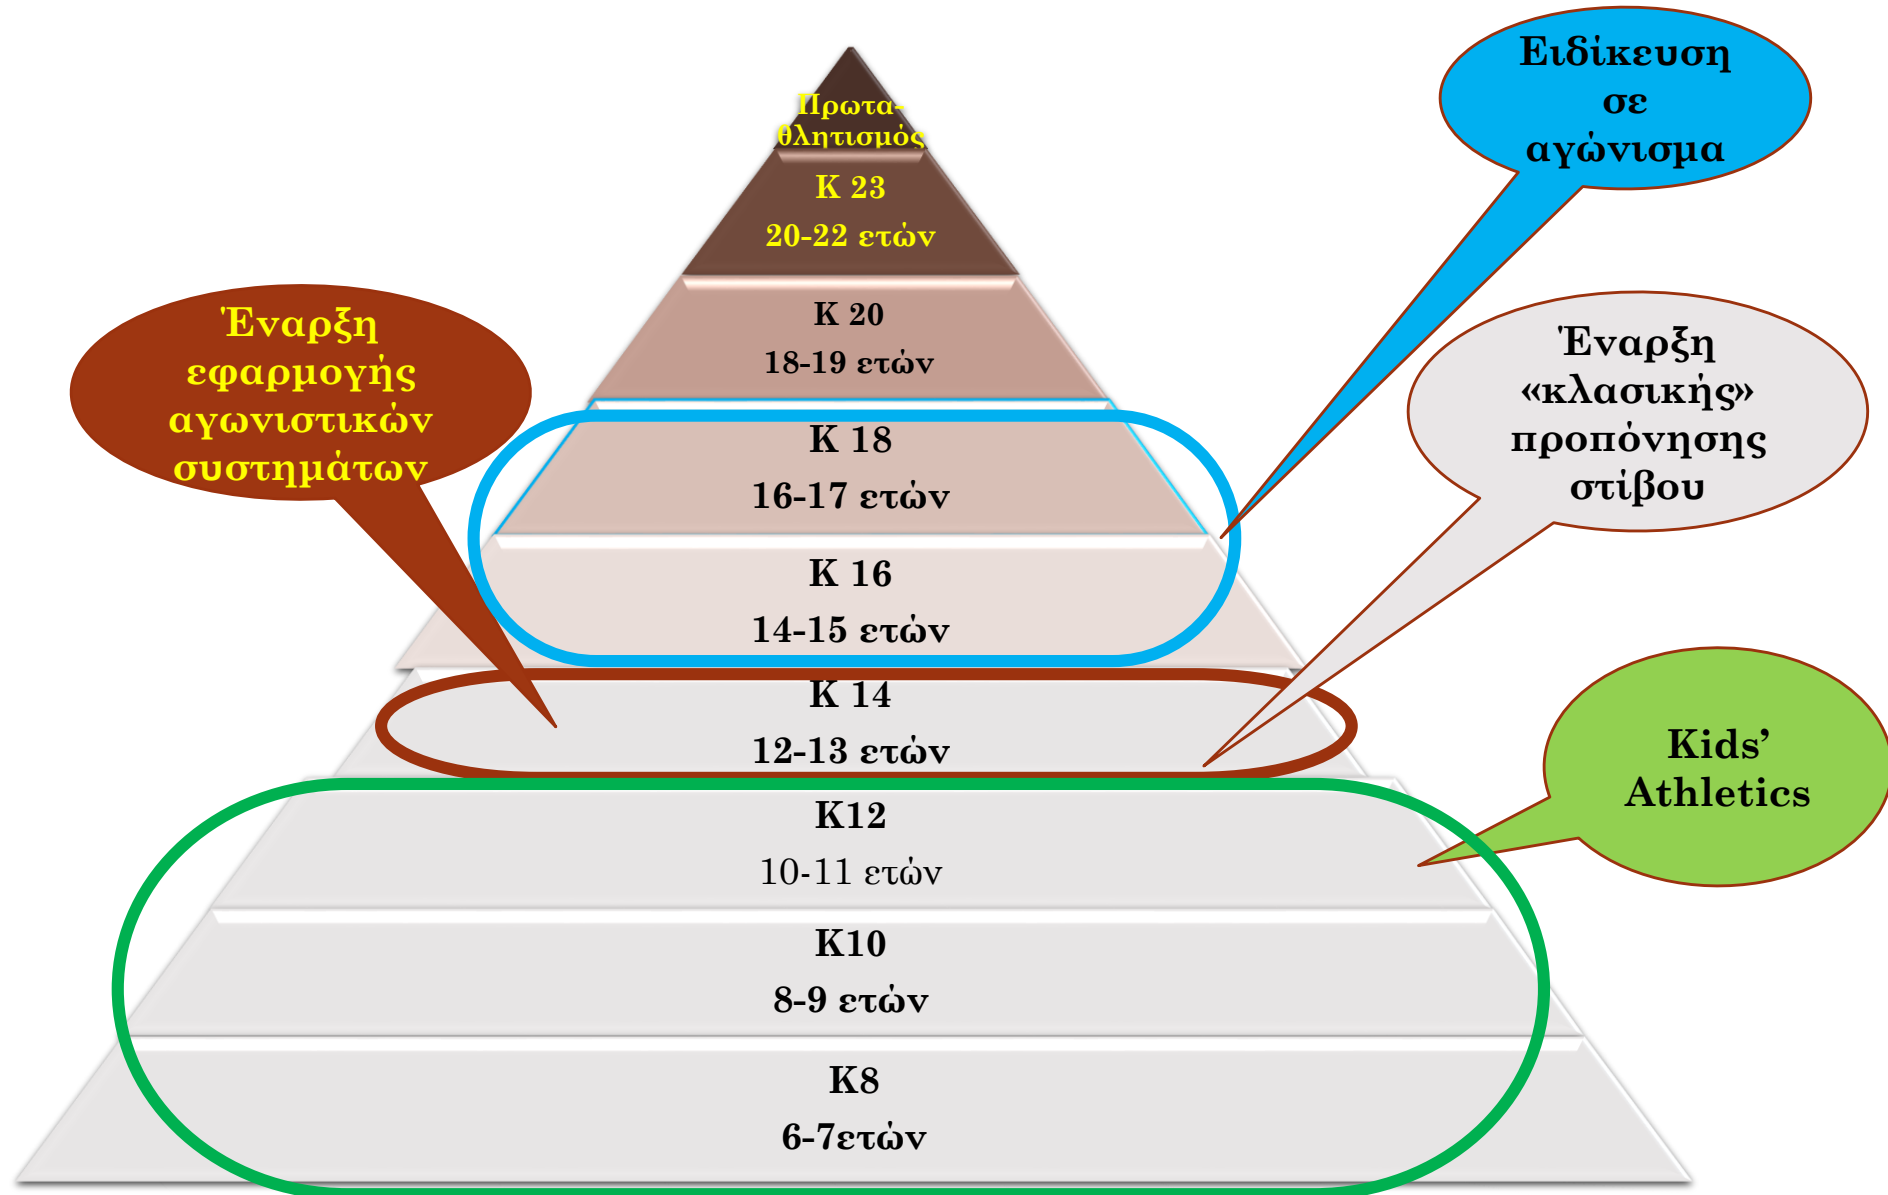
Πρωταθλητισμός

Κ 23
20-22 ετών

Κ 20
18-19 ετών

Κ 18
16-17 ετών

Κ 16
14-15 ετών

Κ 14
12-13 ετών

Κ12
10-11 ετών

Κ10
8-9 ετών

Κ8
6-7ετών

Ειδίκευση σε αγώνισμα

Έναρξη εφαρμογής αγωνιστικών συστημάτων

Έναρξη «κλασικής» προπόνησης στίβου

Kids' Athletics